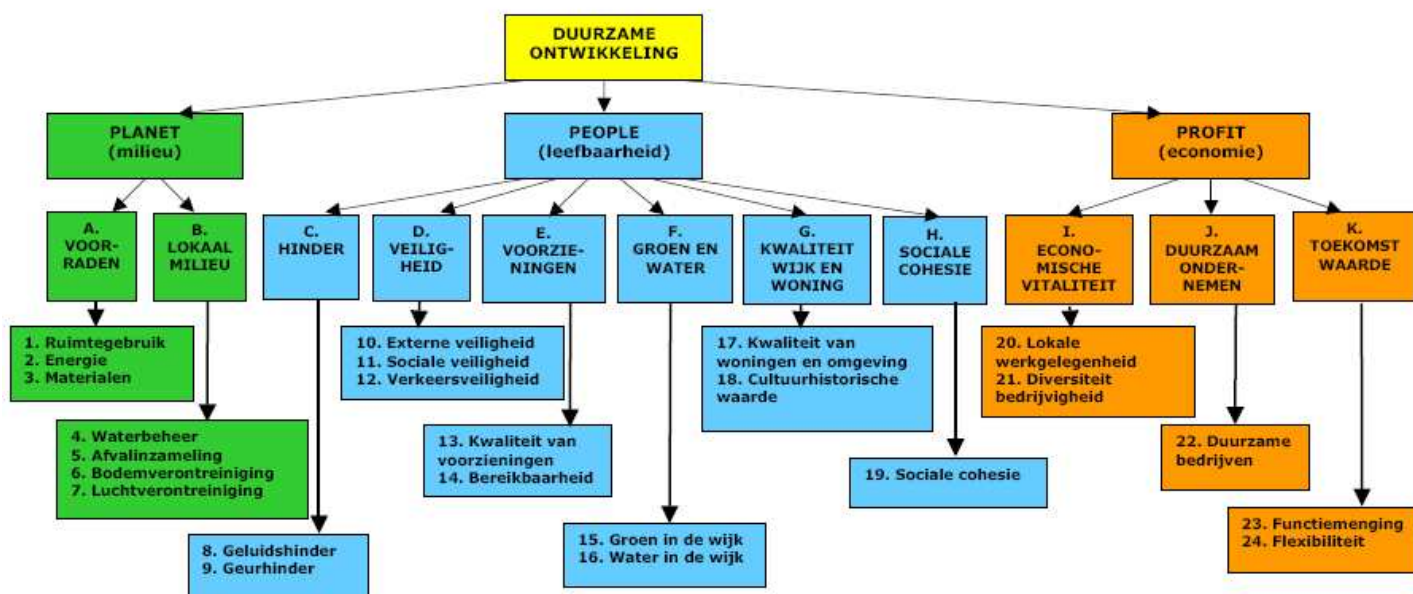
DUURZAME ONTWIKKELING

PLANET (milieu)

PEOPLE (leefbaarheid)

PROFIT (economie)

A. VOORRADEN

B. LOKAAL MILIEU

C. HINDER

D. VEILIGHEID

E. VOORZIENINGEN

F. GROEN EN WATER

G. KWALITEIT WIJK EN WONING

H. SOCIALE COHESIE

I. ECONOMISCHE VITALITEIT

J. DUURZAAM ONDERNEMEN

K. TOEKOMST WAARDE

1. Ruimtegebruik
2. Energie
3. Materialen

4. Waterbeheer
5. Afvalinzameling
6. Bodemverontreiniging
7. Luchtverontreiniging

8. Geluidshinder
9. Geurhinder

10. Externe veiligheid
11. Sociale veiligheid
12. Verkeersveiligheid

13. Kwaliteit van voorzieningen
14. Bereikbaarheid

15. Groen in de wijk
16. Water in de wijk

17. Kwaliteit van woningen en omgeving
18. Cultuurhistorische waarde

19. Sociale cohesie

20. Lokale werkgelegenheid
21. Diversiteit bedrijvigheid

22. Duurzame bedrijven

23. Functiemenging
24. Flexibiliteit